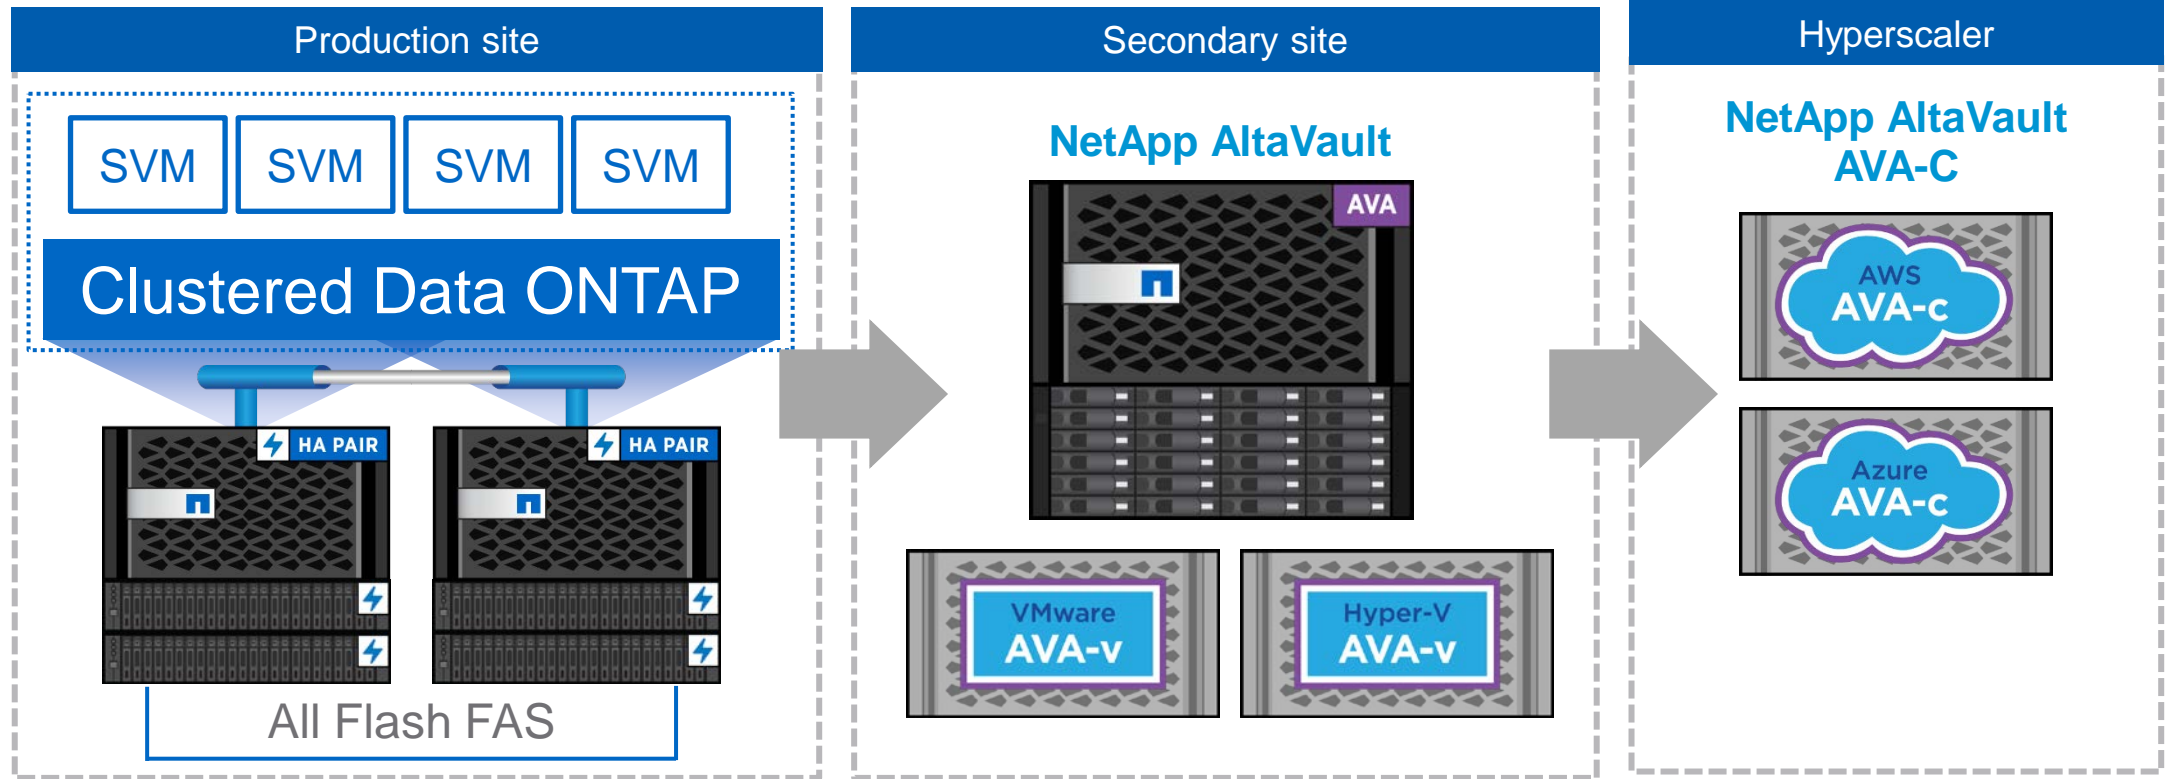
Production site

SVM SVM SVM SVM

Clustered Data ONTAP

HA PAIR

HA PAIR

All Flash FAS

Secondary site

NetApp AltaVault

AVA

VMware
AVA-v

Hyper-V
AVA-v

Hyperscaler

NetApp AltaVault
AVA-C

AWS
AVA-c

Azure
AVA-c